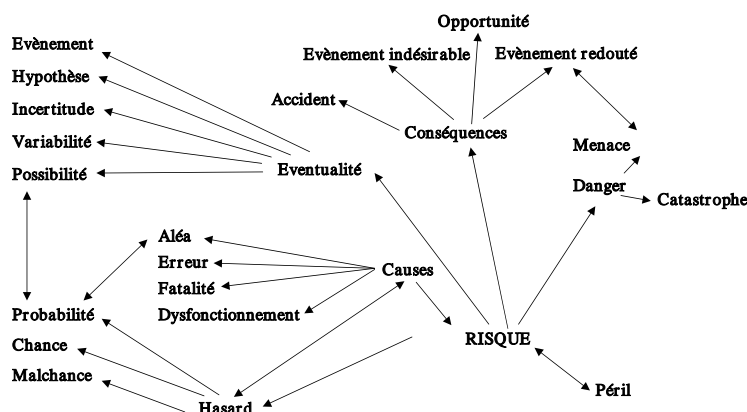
Opportunité

Evènement indésirable

Evènement redouté

Evènement

Hypothèse

Incertitude

Variabilité

Possibilité

Accident

Conséquences

Eventualité

Menace

Danger

Catastrophe

Aléa

Erreur

Fatalité

Dysfonctionnement

Causes

Probabilité

Chance

Malchance

Hasard

RISQUE

Péril